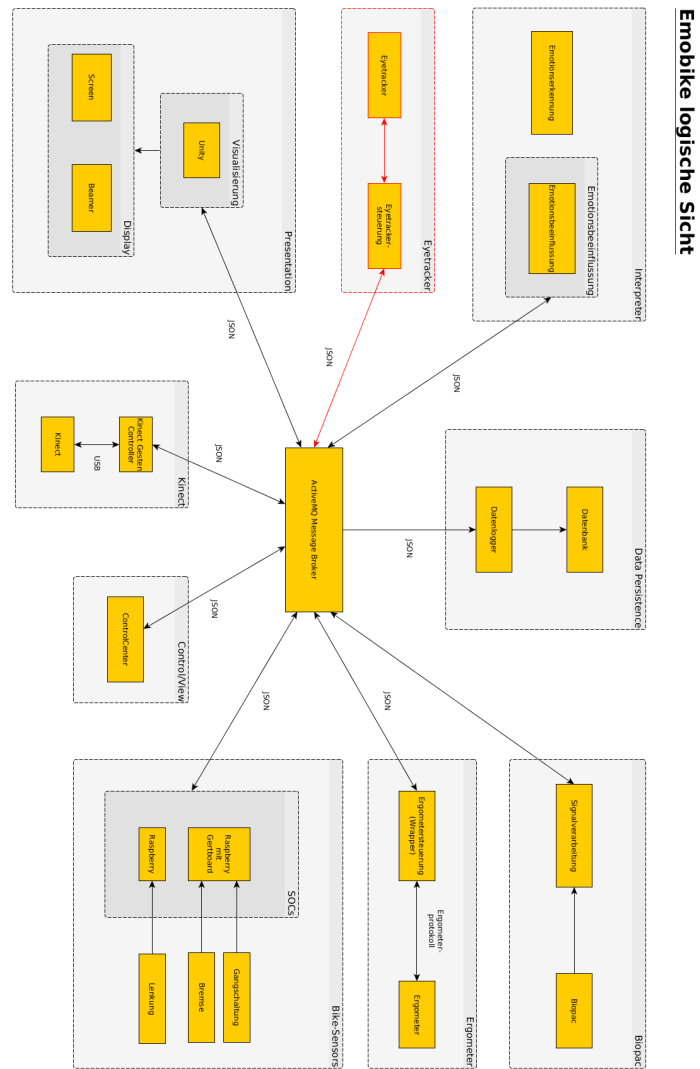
Emobike logische Sicht

Interpreter
Emotionserkennung
Emotionsbeeinflussung
Emotionsbeeinflussung

Eyetracker
Eyetracker
Eyetracker-steuerung

Presentation
Visualisierung
Unity
Display
Screen
Beamer

JSON
JSON
JSON

Kinect
Kinect
USB
Kinect Gesten Controller

JSON

ActiveMQ Message Broker

Data Persistence
Datenlogger
Datenbank
JSON

ControlView
ControlCenter
JSON

JSON
JSON

Bike-Sensors
SOCs
Raspberry
Raspberry mit Gertboard
Lenkung
Bremse
Gangschaltung

Ergometer
Ergometersteuerung (Wrapper)
Ergometer-protokoll
Ergometer

Biopac
Signalverarbeitung
Biopac